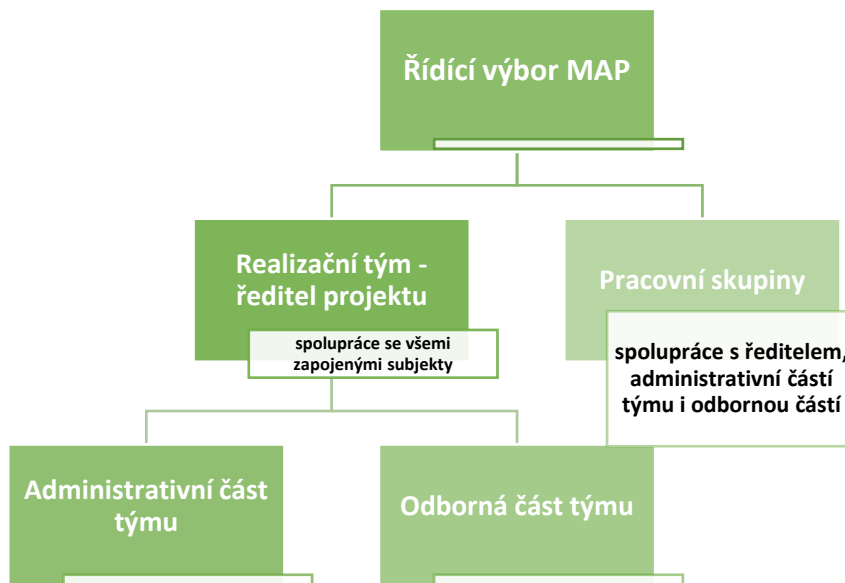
Řídící výbor MAP

Realizační tým - ředitel projektu

spolupráce se všemi zapojenými subjekty

Pracovní skupiny

spolupráce s ředitelem, administrativní částí týmu i odbornou částí

Administrativní část týmu

Odborná část týmu